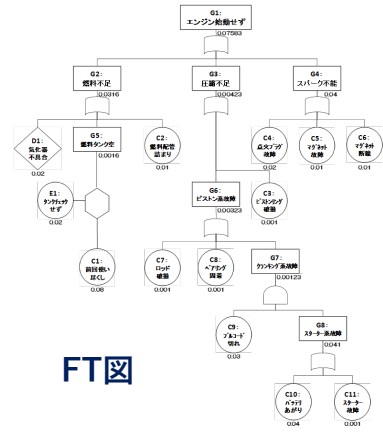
G1:
エンジン始動せず
0.07563

G2:
燃料不足
0.0316

G3:
圧縮不足
0.00423

G4:
スパーク不能
0.04

D1:
気化器
不良
0.02

G5:
燃料タンク空
0.0016

C2:
燃料配管
詰まり
0.01

C4:
点火プラグ
故障
0.02

C5:
マグネット
故障
0.01

C6:
マグネット
断線
0.01

E1:
タンクチェック
せず
0.02

G6:
ピストン系故障
0.00323

C3:
ピストンリング
破損
0.001

C1:
前回使い
尽くし
0.08

C7:
ロッド
破損
0.001

C8:
ベアリング
損傷
0.001

G7:
クランキング系故障
0.00123

C9:
プルコード
切れ
0.03

G8:
スターター系故障
0.041

FT図

C10:
バッテリ
あがり
0.04

C11:
スターター
故障
0.001